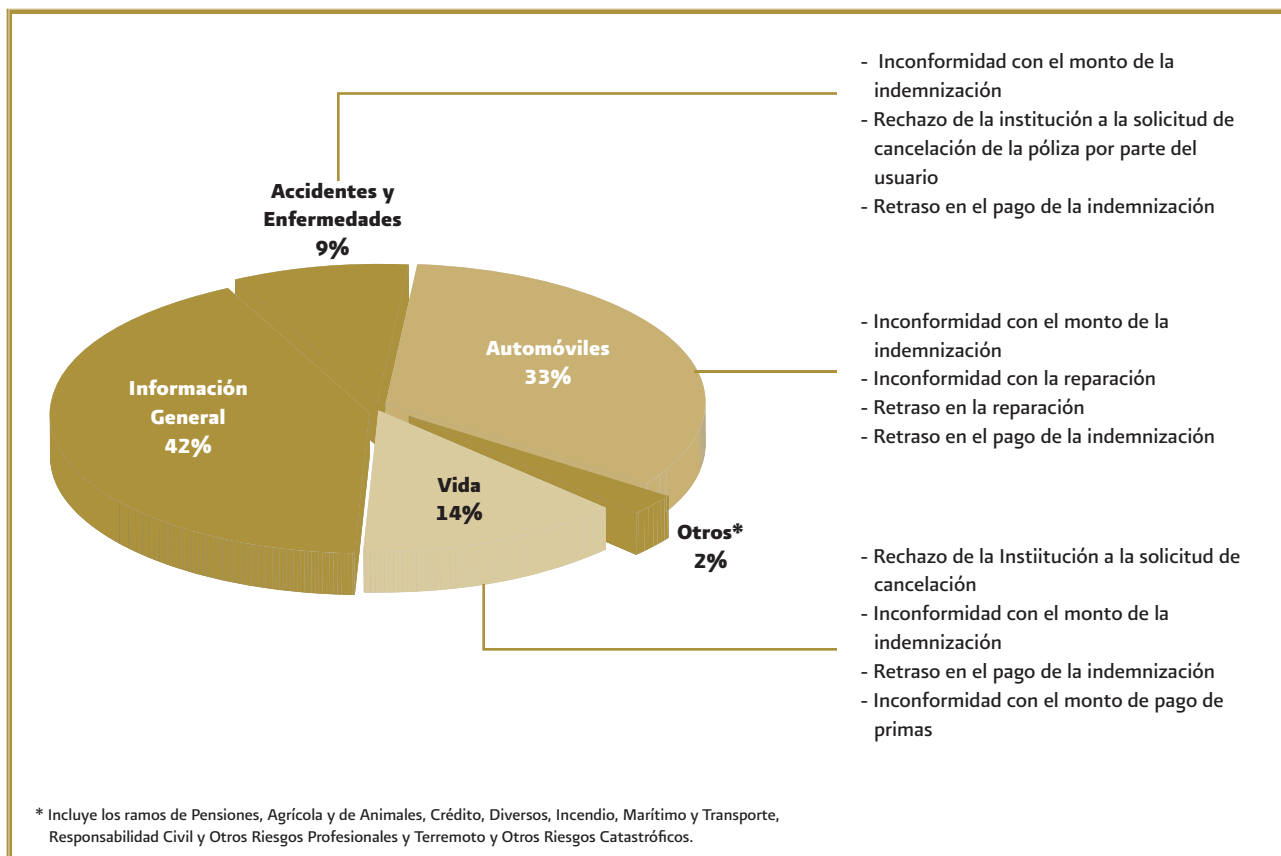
Accidentes y Enfermedades
9%

Automóviles
33%

Información General
42%

Vida
14%

Otros*
2%

- Inconformidad con el monto de la indemnización
- Rechazo de la institución a la solicitud de cancelación de la póliza por parte del usuario
- Retraso en el pago de la indemnización

- Inconformidad con el monto de la indemnización
- Inconformidad con la reparación
- Retraso en la reparación
- Retraso en el pago de la indemnización

- Rechazo de la Instiitución a la solicitud de cancelación
- Inconformidad con el monto de la indemnización
- Retraso en el pago de la indemnización
- Inconformidad con el monto de pago de primas

* Incluye los ramos de Pensiones, Agrícola y de Animales, Crédito, Diversos, Incendio, Marítimo y Transporte, Responsabilidad Civil y Otros Riesgos Profesionales y Terremoto y Otros Riesgos Catastróficos.